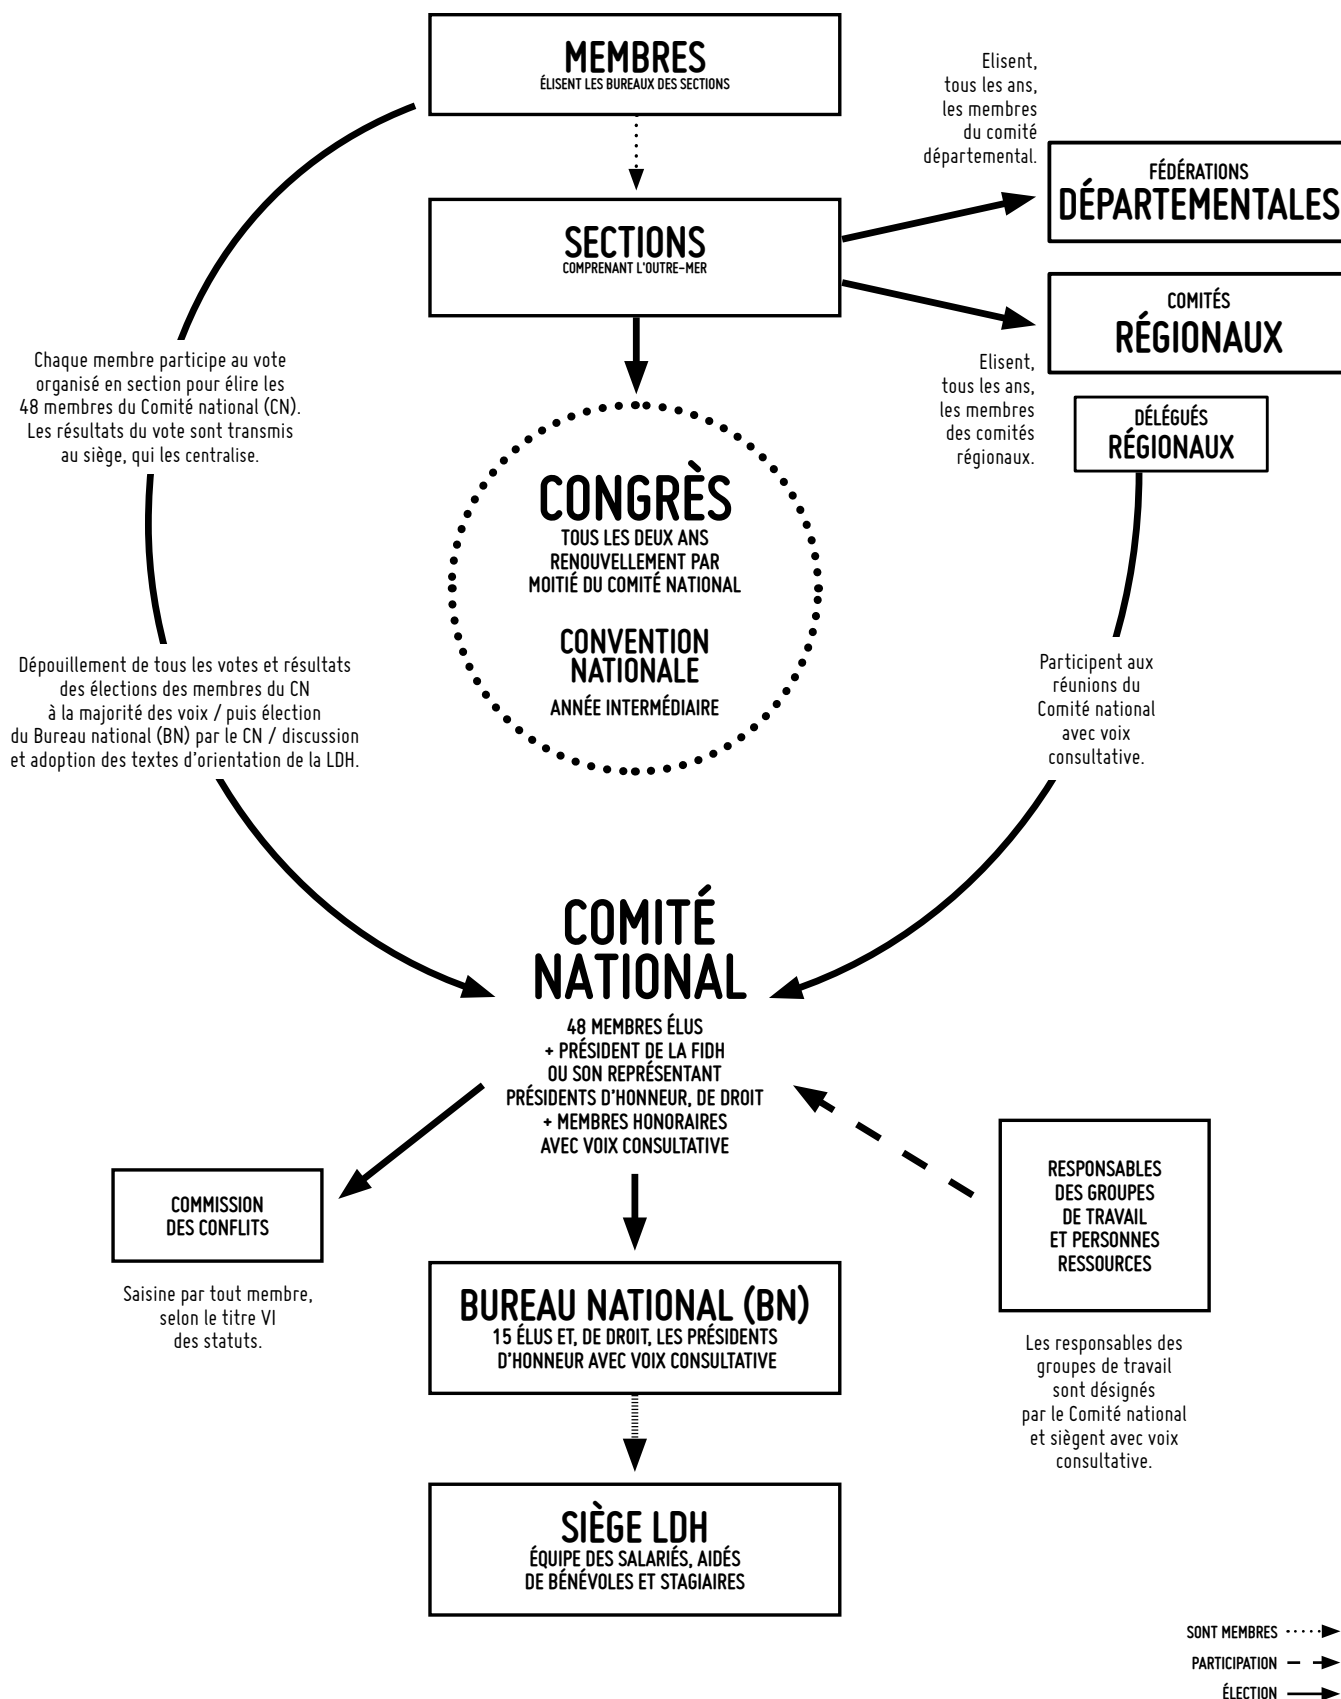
MEMBRES
ÉLISENT LES BUREAUX DES SECTIONS

Elisent, tous les ans, les membres du comité départemental.

FÉDÉRATIONS
DÉPARTEMENTALES

SECTIONS
COMPRENANT L'OUTRE-MER

COMITÉS
RÉGIONAUX

Elisent, tous les ans, les membres des comités régionaux.

DÉLÉGUÉS
RÉGIONAUX

Chaque membre participe au vote organisé en section pour élire les 48 membres du Comité national (CN). Les résultats du vote sont transmis au siège, qui les centralise.

CONGRÈS
TOUS LES DEUX ANS
RENOUVELLEMENT PAR MOITIÉ DU COMITÉ NATIONAL

CONVENTION NATIONALE
ANNÉE INTERMÉDIAIRE

Dépouillement de tous les votes et résultats des élections des membres du CN à la majorité des voix / puis élection du Bureau national (BN) par le CN / discussion et adoption des textes d'orientation de la LDH.

Participent aux réunions du Comité national avec voix consultative.

COMITÉ NATIONAL
48 MEMBRES ÉLUS
+ PRÉSIDENT DE LA FIDH OU SON REPRÉSENTANT
PRÉSIDENTS D'HONNEUR, DE DROIT
+ MEMBRES HONORAIRES
AVEC VOIX CONSULTATIVE

COMMISSION DES CONFLITS

Saisine par tout membre, selon le titre VI des statuts.

RESPONSABLES DES GROUPES DE TRAVAIL ET PERSONNES RESSOURCES

Les responsables des groupes de travail sont désignés par le Comité national et siègent avec voix consultative.

BUREAU NATIONAL (BN)
15 ÉLUS ET, DE DROIT, LES PRÉSIDENTS D'HONNEUR AVEC VOIX CONSULTATIVE

SIÈGE LDH
ÉQUIPE DES SALARIÉS, AIDÉS DE BÉNÉVOLES ET STAGIAIRES

SONT MEMBRES
PARTICIPATION
ÉLECTION